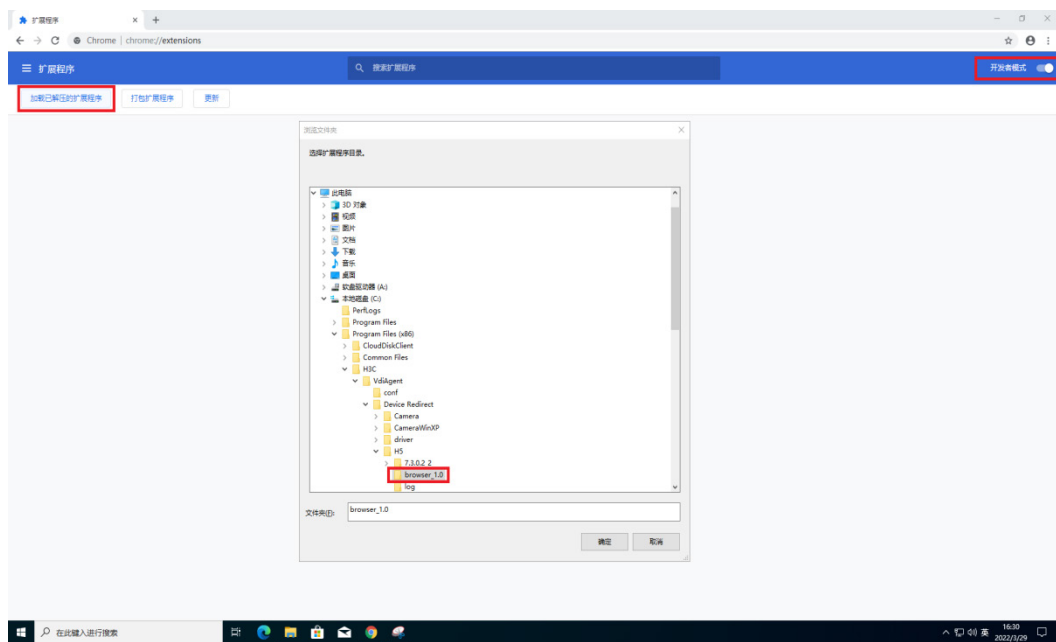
扩展程序 × +

Chrome | chrome://extensions

≡ 扩展程序

搜索扩展程序

开发者模式

加载已解压的扩展程序

打包扩展程序

更新

浏览文件夹 ×

选择扩展程序目录。

此电脑
3D 对象
视频
图片
文档
下载
音乐
桌面
软盘驱动器 (A:)
本地磁盘 (C:)
PerfLogs
Program Files
Program Files (x86)
CloudDiskClient
Common Files
H3C
VdiAgent
conf
Device Redirect
Camera
CameraWinXP
driver
H5
7.3.0.2_2
browser_1.0
log

文件夹(F): browser_1.0

确定 取消

在此键入进行搜索

16:30
2022/3/29